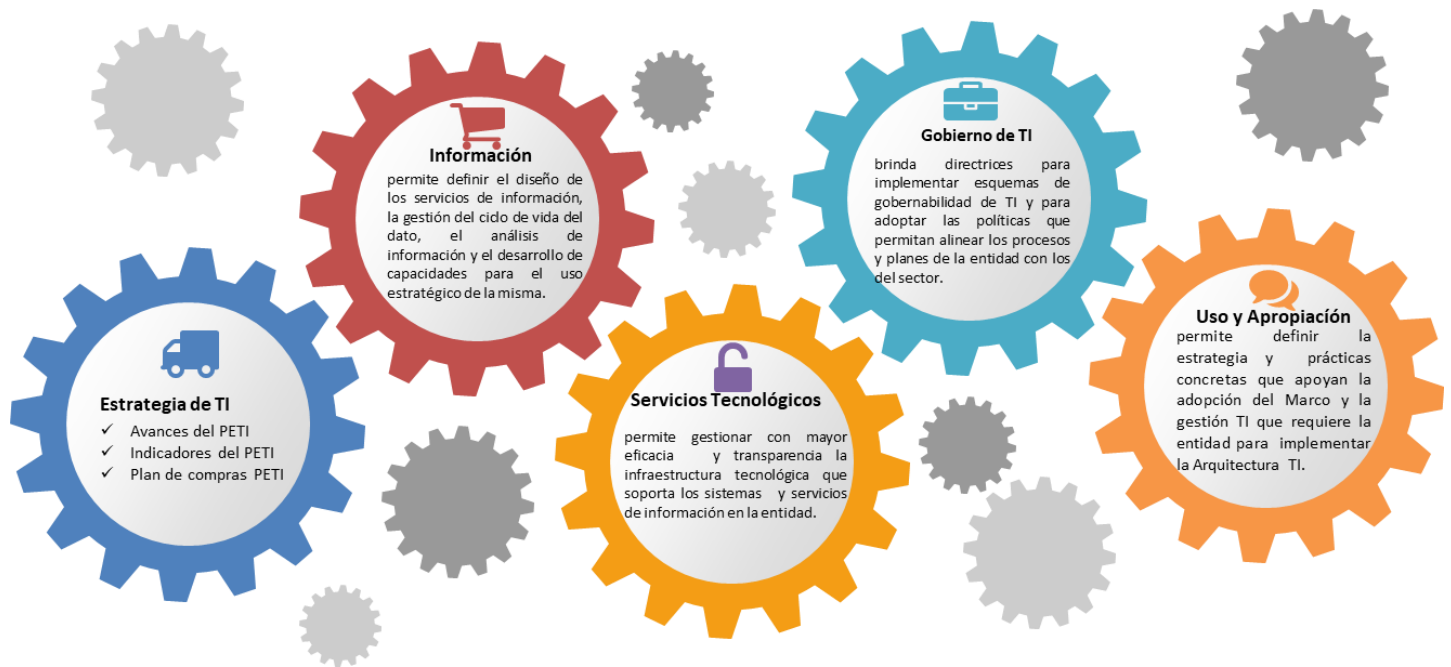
Información
permite definir el diseño de los servicios de información, la gestión del ciclo de vida del dato, el análisis de información y el desarrollo de capacidades para el uso estratégico de la misma.

Gobierno de TI
brinda directrices para implementar esquemas de gobernabilidad de TI y para adoptar las políticas que permitan alinear los procesos y planes de la entidad con los del sector.

Estrategia de TI
✓ Avances del PETI
✓ Indicadores del PETI
✓ Plan de compras PETI

Servicios Tecnológicos
permite gestionar con mayor eficacia y transparencia la infraestructura tecnológica que soporta los sistemas y servicios de información en la entidad.

Uso y Apropiación
permite definir la estrategia y prácticas concretas que apoyan la adopción del Marco y la gestión TI que requiere la entidad para implementar la Arquitectura TI.